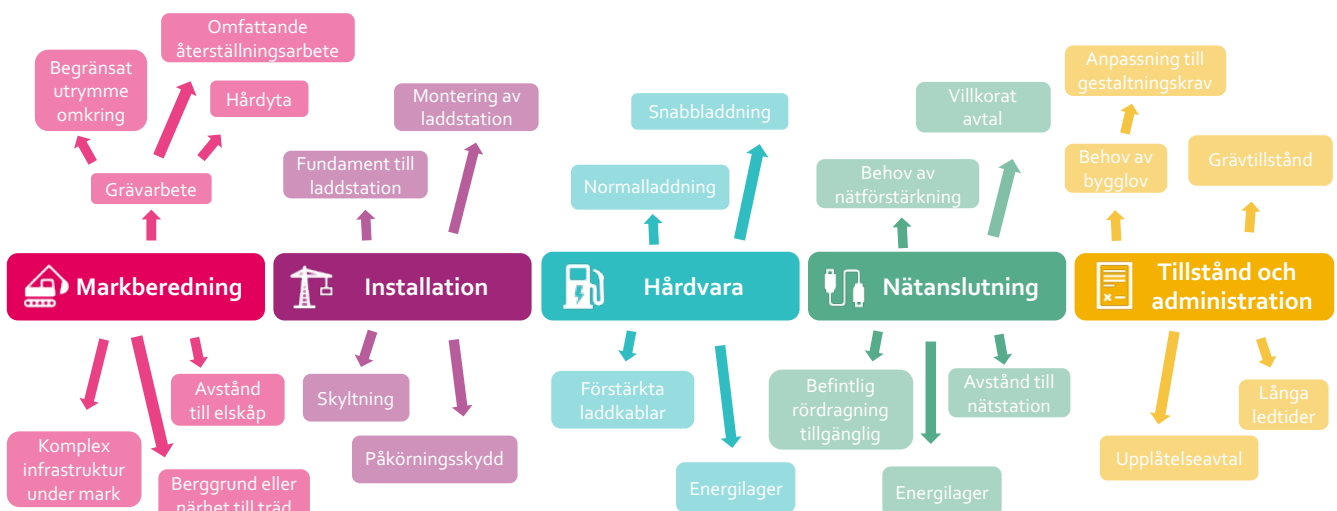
Omfattande återställningsarbete

Begränsat utrymme omkring

Hårdyta

Grävarbete

Montering av laddstation

Fundament till laddstation

Snabbladdning

Normalladdning

Villkorat avtal

Behov av nätförstärkning

Anpassning till gestaltningskrav

Behov av bygglov

Grävtillstånd

Markberedning

Installation

Hårdvara

Nätanslutning

Tillstånd och administration

Avstånd till elskåp

Komplex infrastruktur under mark

Berggrund eller närhet till träd

Skyltning

Påkörningsskydd

Förstärkta laddkablar

Energilager

Befintlig rördragning tillgänglig

Avstånd till nätstation

Energilager

Långa ledtider

Upplåtelseavtal